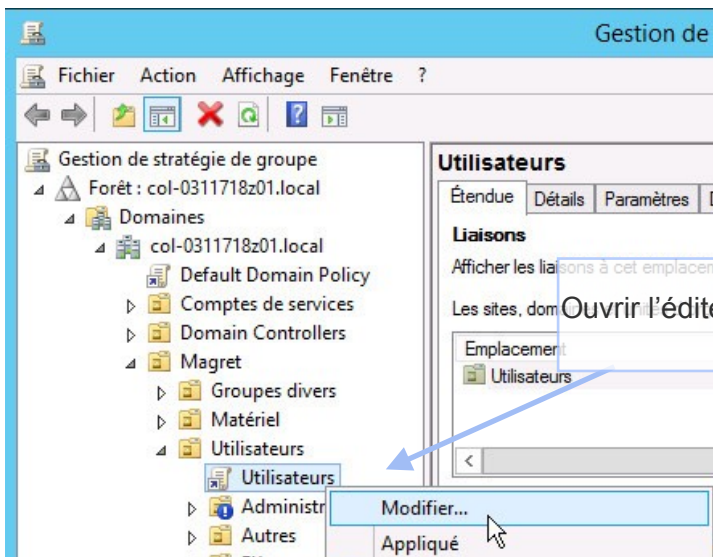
Gestion de

Fichier Action Affichage Fenêtre ?

Gestion de stratégie de groupe
Forêt : col-0311718z01.local
Domaines
col-0311718z01.local
Default Domain Policy
Comptes de services
Domain Controllers
Magret
Groupes divers
Matériel
Utilisateurs
Utilisateurs
Administr
Autres

Utilisateurs
Étendue Détails Paramètres
Liaisons
Afficher les liaisons à cet emplacem
Les sites, dom
Emplacement
Utilisateurs

Ouvrir l'édite

Modifier...
Appliqué